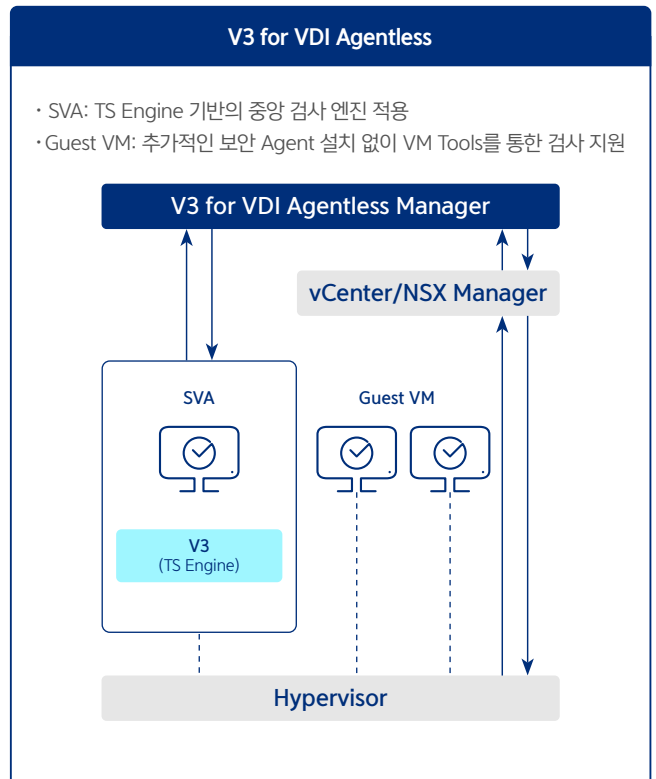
V3 for VDI Agentless

• SVA: TS Engine 기반의 중앙 검사 엔진 적용
•Guest VM: 추가적인 보안 Agent 설치 없이 VM Tools를 통한 검사 지원

V3 for VDI Agentless Manager

vCenter/NSX Manager

SVA

Guest VM

V3
(TS Engine)

Hypervisor